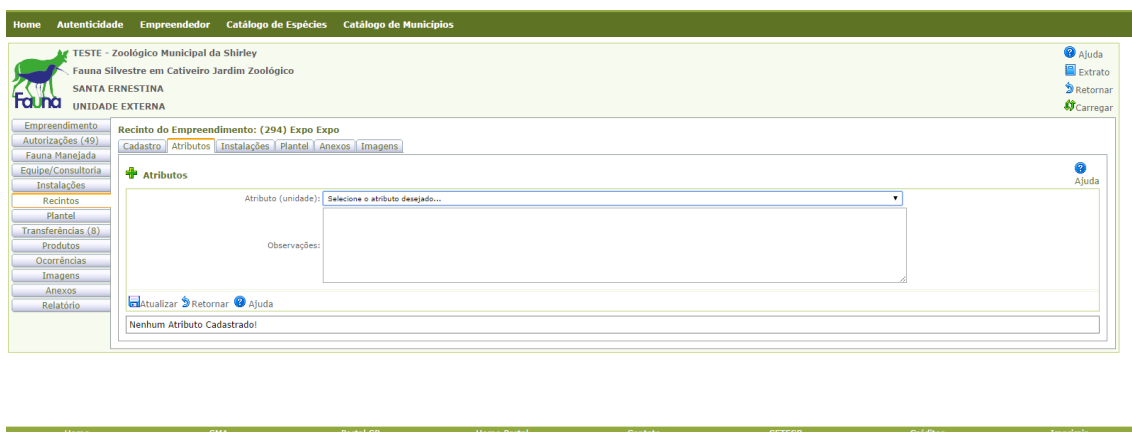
Home Autenticidade Empreendedor Catálogo de Espécies Catálogo de Municípios

TESTE - Zoológico Municipal da Shirley
Fauna Silvestre em Cativeiro Jardim Zoológico
SANTA ERNESTINA
UNIDADE EXTERNA

Fauna

Ajuda
Extrato
Retornar
Carregar

Empreendimento
Autorizações (49)
Fauna Manejada
Equipe/Consultoria
Instalações
Recintos
Plantel
Transferências (8)
Produtos
Ocorrências
Imagens
Anexos
Relatório

Recinto do Empreendimento: (294) Expo Expo

Cadastro | Atributos | Instalações | Plantel | Anexos | Imagens

Atributos

Ajuda

Atributo (unidade): Selecione o atributo desejado...

Observações:

Atualizar Retornar Ajuda

Nenhum Atributo Cadastrado!

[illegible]